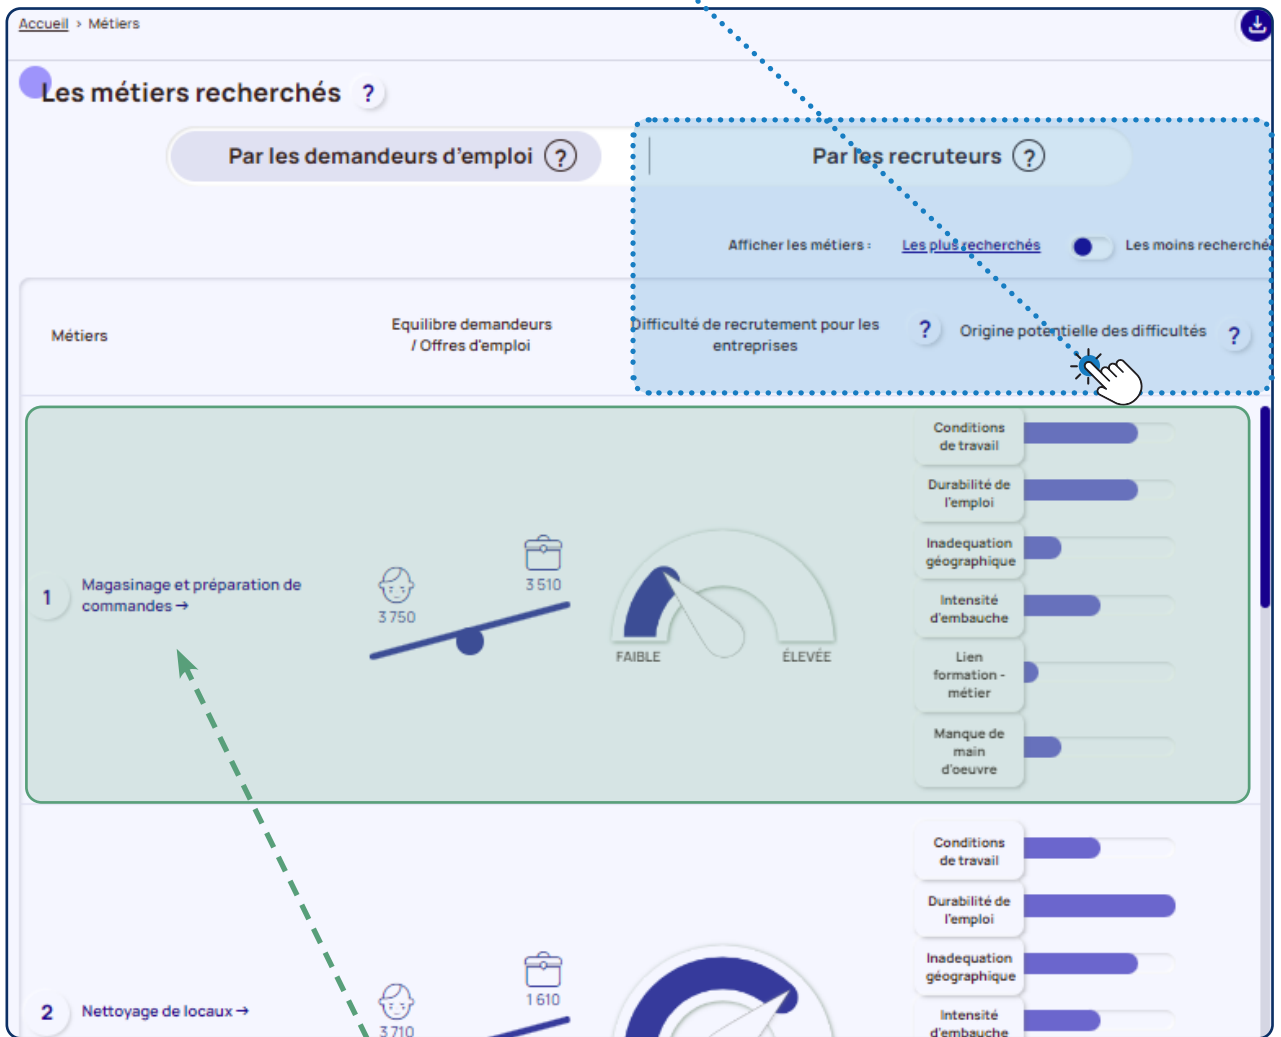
Accueil > Métiers

Les métiers recherchés ?

Par les demandeurs d'emploi ?

Par les recruteurs ?

Afficher les métiers : Les plus recherchés Les moins recherché

Métiers

Equilibre demandeurs / Offres d'emploi

Difficulté de recrutement pour les entreprises ?

Origine potentielle des difficultés ?

1 Magasinage et préparation de commandes →

3 750

3 510

FAIBLE

ÉLEVÉE

Conditions de travail

Durabilité de l'emploi

Inadequation géographique

Intensité d'embauche

Lien formation - métier

Manque de main d'oeuvre

2 Nettoyage de locaux →

3 710

1 610

Conditions de travail

Durabilité de l'emploi

Inadequation géographique

Intensité d'embauche